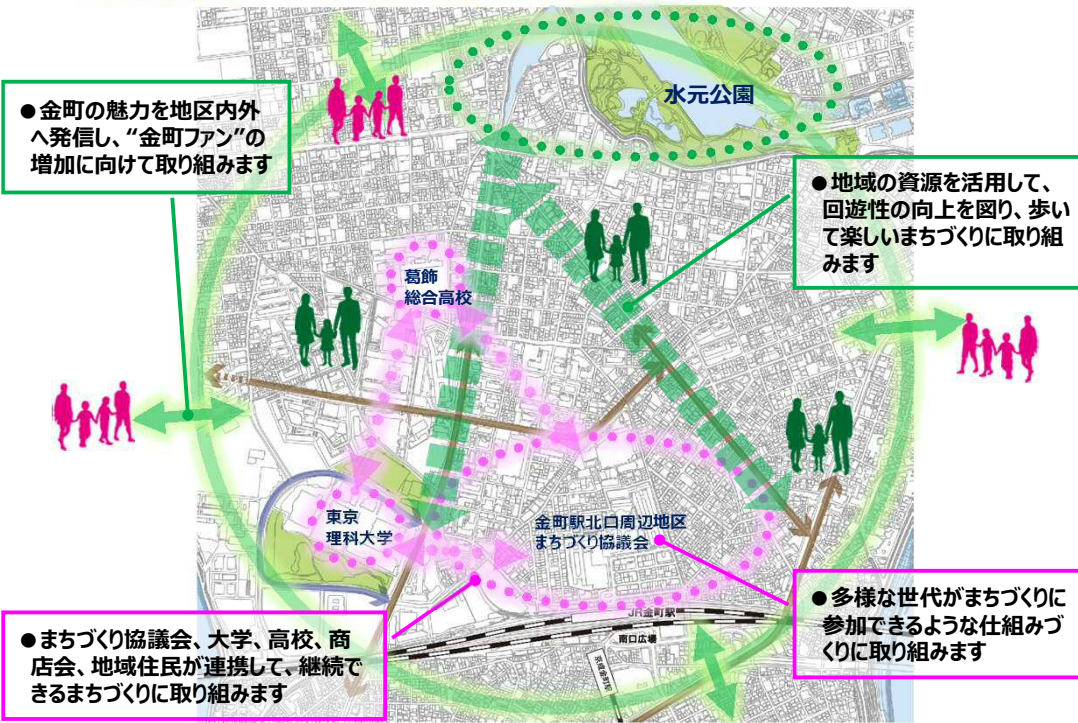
●金町の魅力を地区内外へ発信し、"金町ファン"の増加に向けて取り組みます

水元公園

●地域の資源を活用して、回遊性の向上を図り、歩いて楽しいまちづくりに取り組みます

葛飾総合高校

東京理科大学

金町駅北口周辺地区まちづくり協議会

JR金町駅

南口広場

●まちづくり協議会、大学、高校、商店会、地域住民が連携して、継続できるまちづくりに取り組みます

●多様な世代がまちづくりに参加できるような仕組みづくりに取り組みます